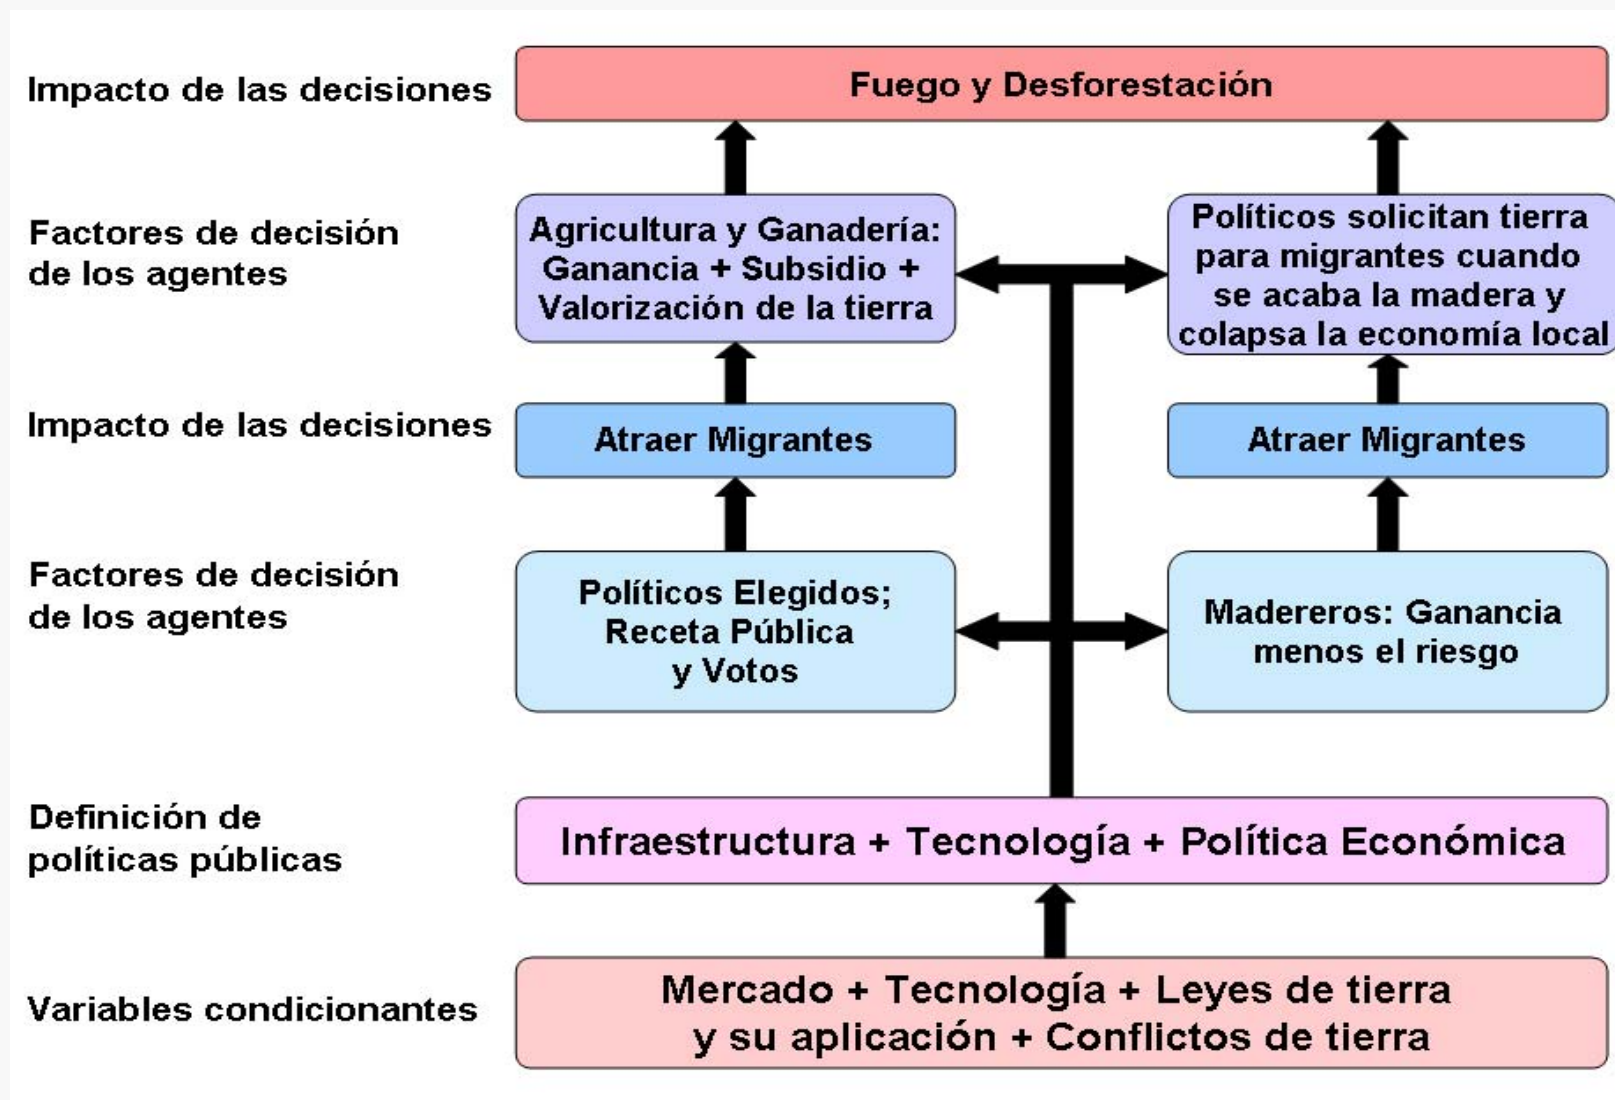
Impacto de las decisiones

Fuego y Desforestación

Factores de decisión de los agentes

Agricultura y Ganadería: Ganancia + Subsidio + Valorización de la tierra

Políticos solicitan tierra para migrantes cuando se acaba la madera y colapsa la economía local

Impacto de las decisiones

Atraer Migrantes

Atraer Migrantes

Factores de decisión de los agentes

Políticos Elegidos; Receta Pública y Votos

Madereros: Ganancia menos el riesgo

Definición de políticas públicas

Infraestructura + Tecnología + Política Económica

Variables condicionantes

Mercado + Tecnología + Leyes de tierra y su aplicación + Conflictos de tierra